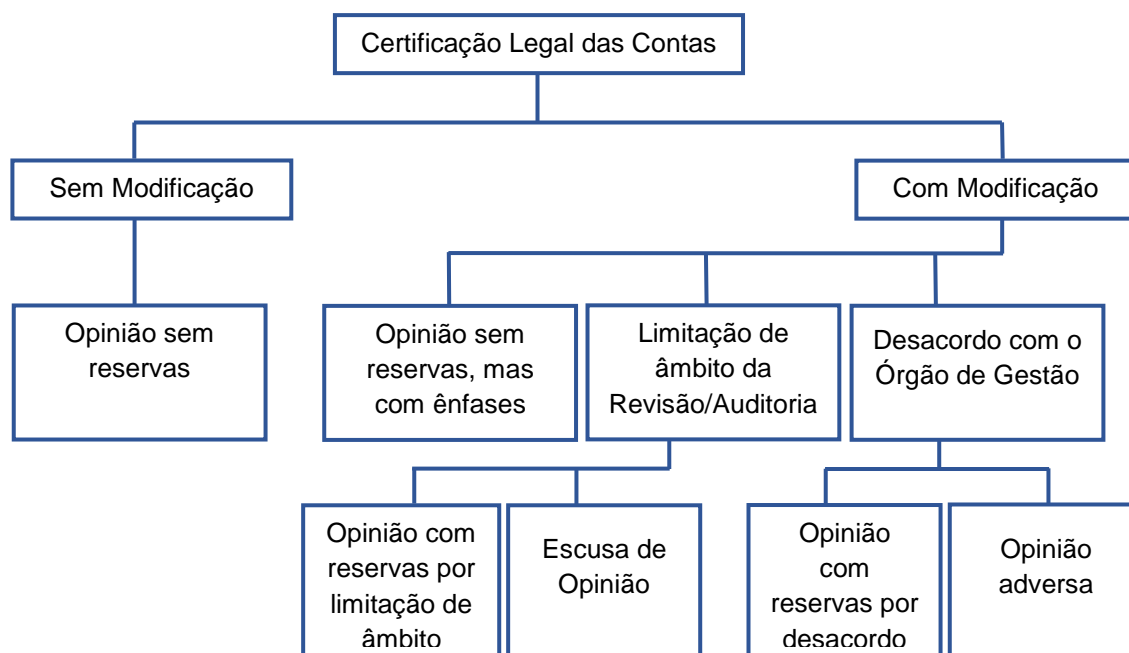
Certificação Legal das Contas

Sem Modificação

Com Modificação

Opinião sem reservas

Opinião sem reservas, mas com ênfases

Limitação de âmbito da Revisão/Auditoria

Desacordo com o Órgão de Gestão

Opinião com reservas por limitação de âmbito

Escusa de Opinião

Opinião com reservas por desacordo

Opinião adversa